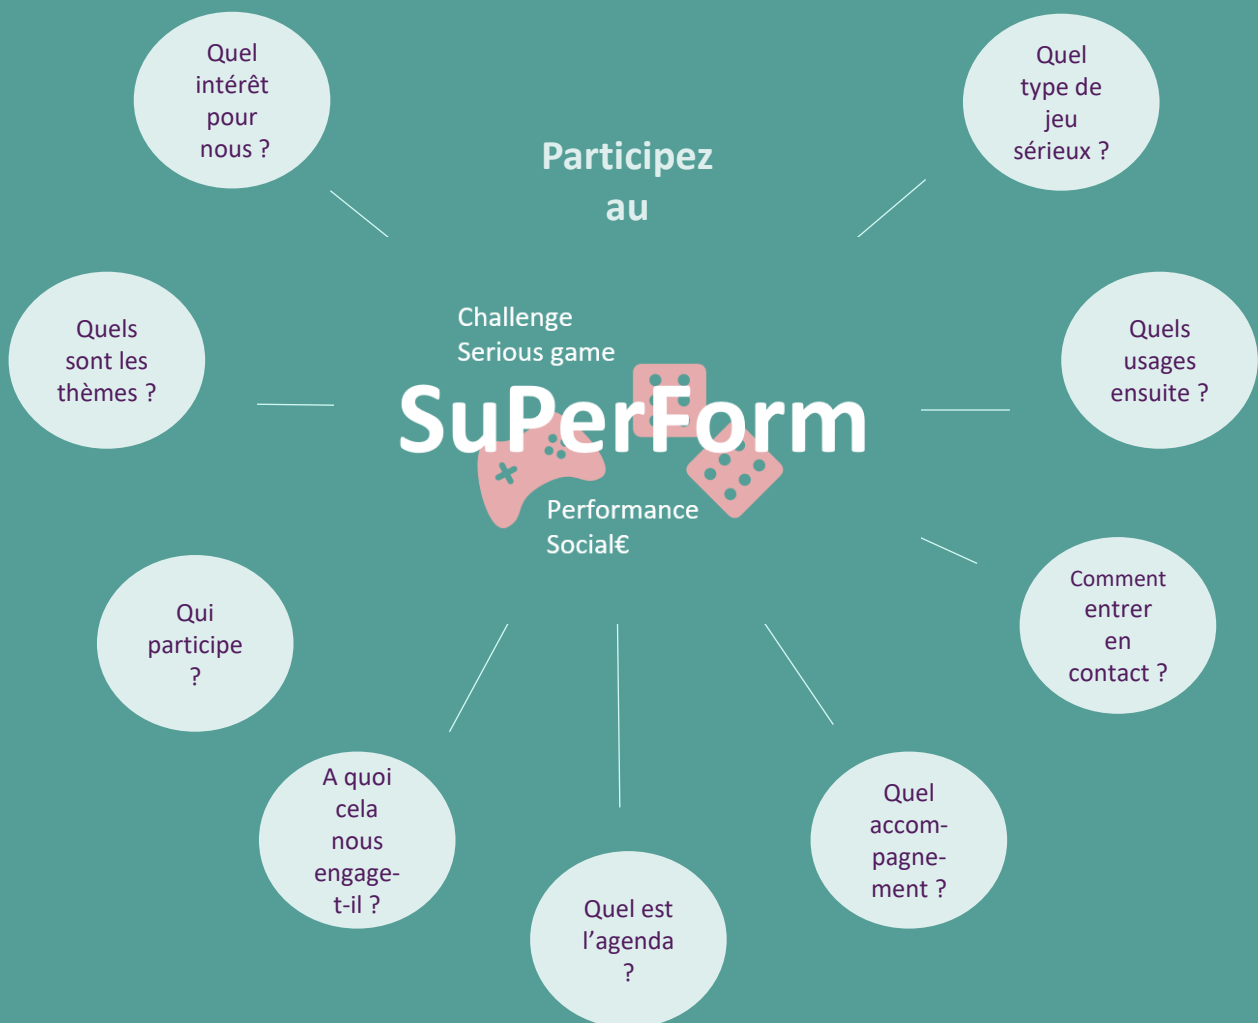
Quel intérêt pour nous ?

Participez au

Quel type de jeu sérieux ?

Quels sont les thèmes ?

Challenge Serious game

SuPerForm

Performance Social€

Quels usages ensuite ?

Comment entrer en contact ?

Qui participe ?

A quoi cela nous engage-t-il ?

Quel est l'agenda ?

Quel accompagnement ?